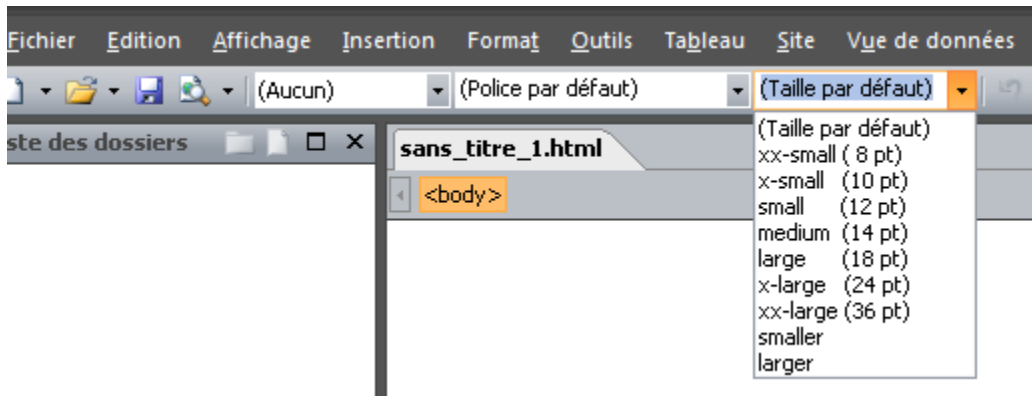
Fichier Edition Affichage Insertion Format Outils Tableau Site Vue de données

(Aucun)
(Police par défaut)
(Taille par défaut)

ste des dossiers

sans_titre_1.html

<body>

(Taille par défaut)
xx-small ( 8 pt)
x-small (10 pt)
small (12 pt)
medium (14 pt)
large (18 pt)
x-large (24 pt)
xx-large (36 pt)
smaller
larger